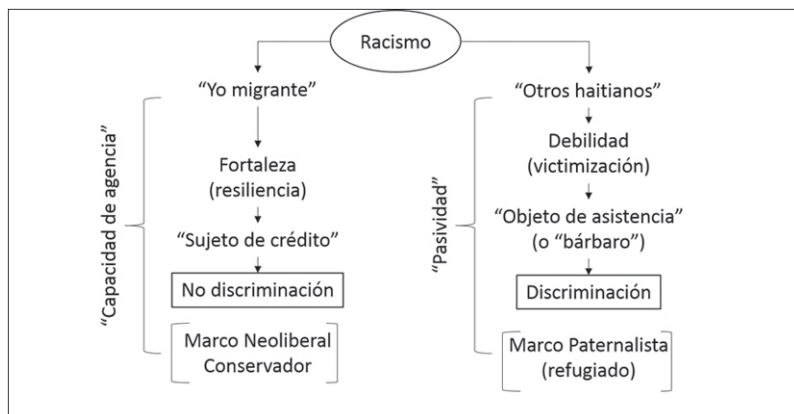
Racismo

"Capacidad de agencia"

"Yo migrante"

Fortaleza (resiliencia)

"Sujeto de crédito"

No discriminación

Marco Neoliberal Conservador

"Pasividad"

"Otros haitianos"

Debilidad (victimización)

"Objeto de asistencia" (o "bárbaro")

Discriminación

Marco Paternalista (refugiado)